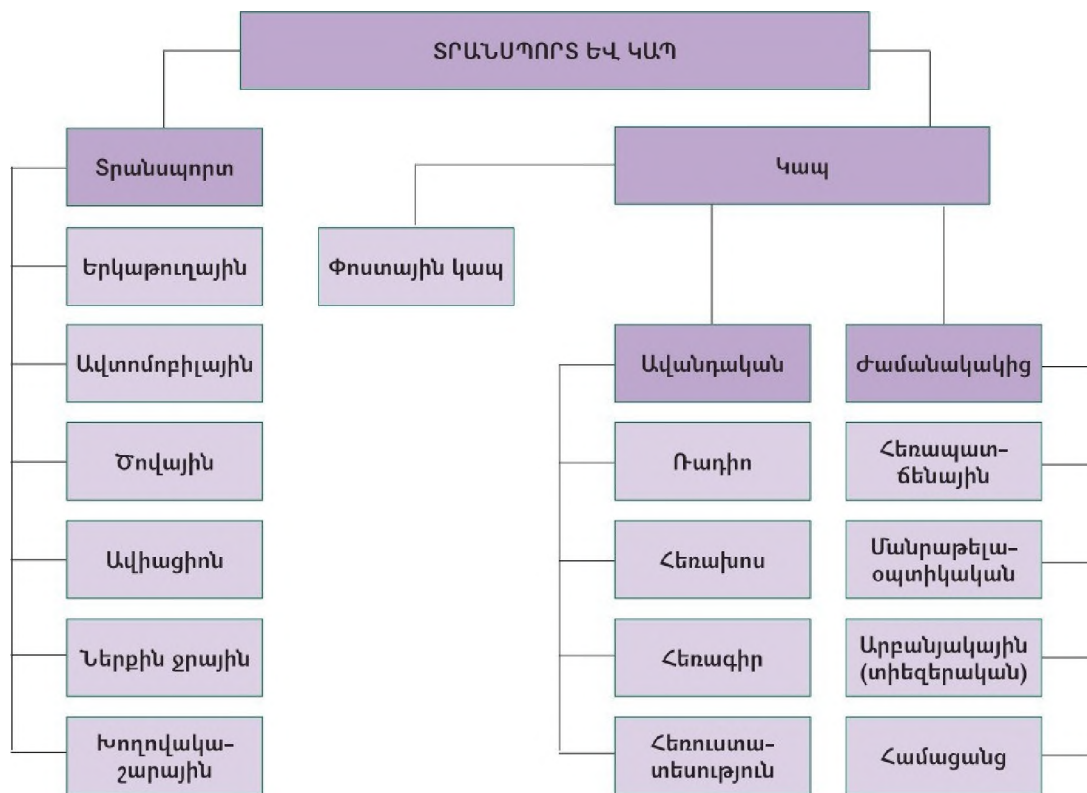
ՏՐԱՆՍՊՈՐՏ ԵՎ ԿԱՊ

Տրանսպորտ

Երկաթուղային

Ավտոմոբիլային

Ծովային

Ավիացիոն

Ներքին ջրային

Խողովակաշարային

Կապ

Փոստային կապ

Ավանդական

Ռադիո

Հեռախոս

Հեռագիր

Հեռուստատեսություն

Ժամանակակից

Հեռապատճենային

Մանրաթելաօպտիկական

Արբանյակային (տիեզերական)

Համացանց